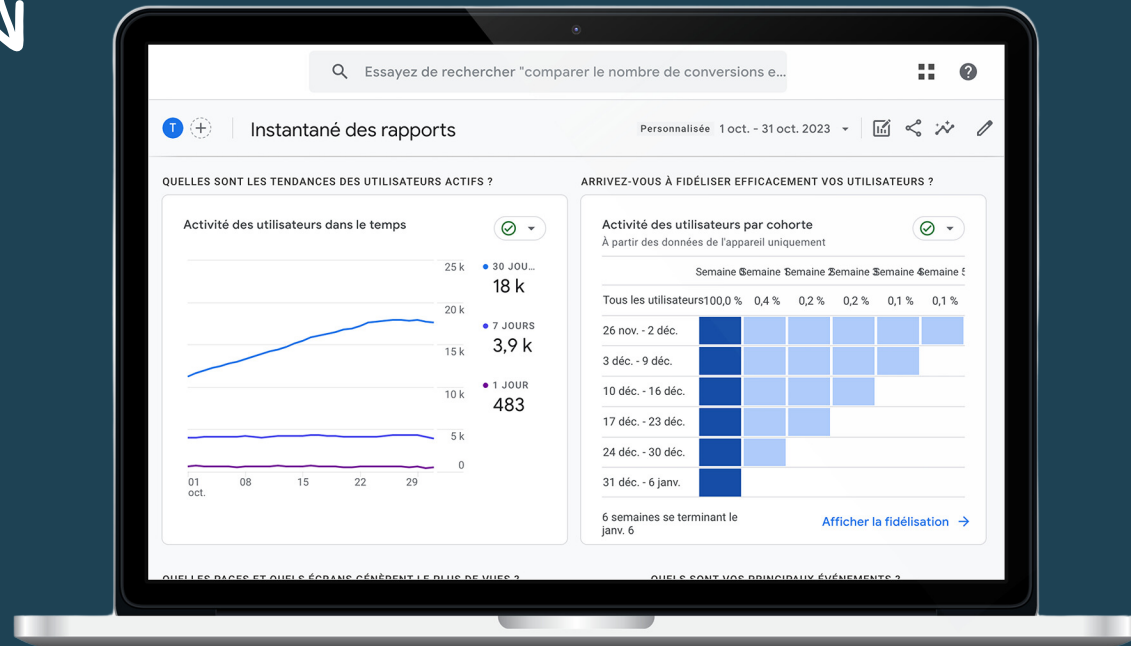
Essayez de rechercher "comparer le nombre de conversions e...

T

Instantané des rapports

Personnalisée 1 oct. - 31 oct. 2023

QUELLES SONT LES TENDANCES DES UTILISATEURS ACTIFS ?

Activité des utilisateurs dans le temps

25 k
20 k
15 k
10 k
5 k
0

01 oct. 08 15 22 29

30 JOU...
18 k

7 JOURS
3,9 k

1 JOUR
483

ARRIVEZ-VOUS À FIDÉLISER EFFICACEMENT VOS UTILISATEURS ?

Activité des utilisateurs par cohorte
À partir des données de l'appareil uniquement

| | Semaine 0 | Semaine 1 | Semaine 2 | Semaine 3 | Semaine 4 | Semaine 5 |
|---|---|---|---|---|---|---|
| Tous les utilisateurs | 100,0 % | 0,4 % | 0,2 % | 0,2 % | 0,1 % | 0,1 % |
| 26 nov. - 2 déc. | | | | | | |
| 3 déc. - 9 déc. | | | | | | |
| 10 déc. - 16 déc. | | | | | | |
| 17 déc. - 23 déc. | | | | | | |
| 24 déc. - 30 déc. | | | | | | |
| 31 déc. - 6 janv. | | | | | | |

6 semaines se terminant le janv. 6

Afficher la fidélisation →

QUELLES PAGES ET QUELS ÉCRANS GÉNÈRENT LE PLUS DE VUES ?

QUELS SONT VOS PRINCIPAUX ÉVÉNEMENTS ?